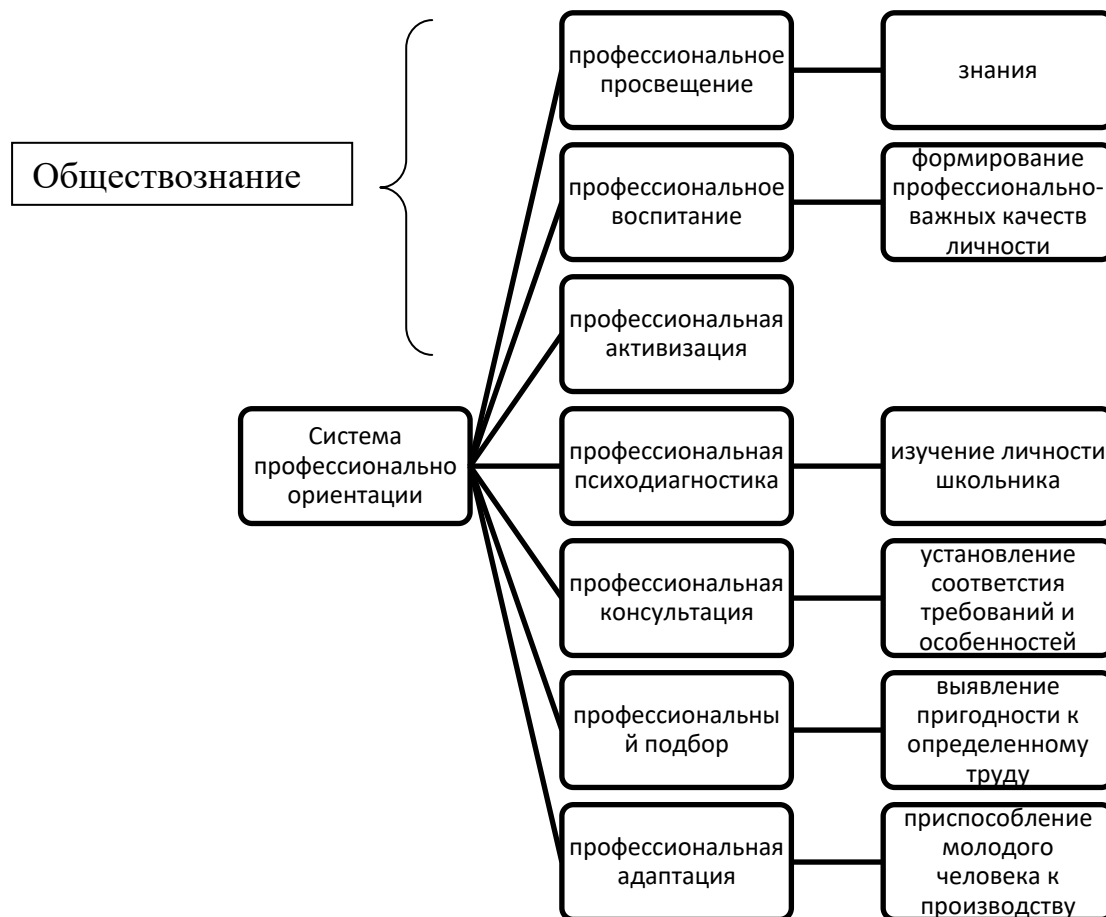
Обществознание

Система профессионально ориентации

профессиональное просвещение

знания

профессиональное воспитание

формирование профессионально-важных качеств личности

профессиональная активизация

профессиональная психодиагностика

изучение личности школьника

профессиональная консультация

установление соответстия требований и особенностей

профессиональный подбор

выявление пригодности к определенному труду

профессиональная адаптация

приспособление молодого человека к производству